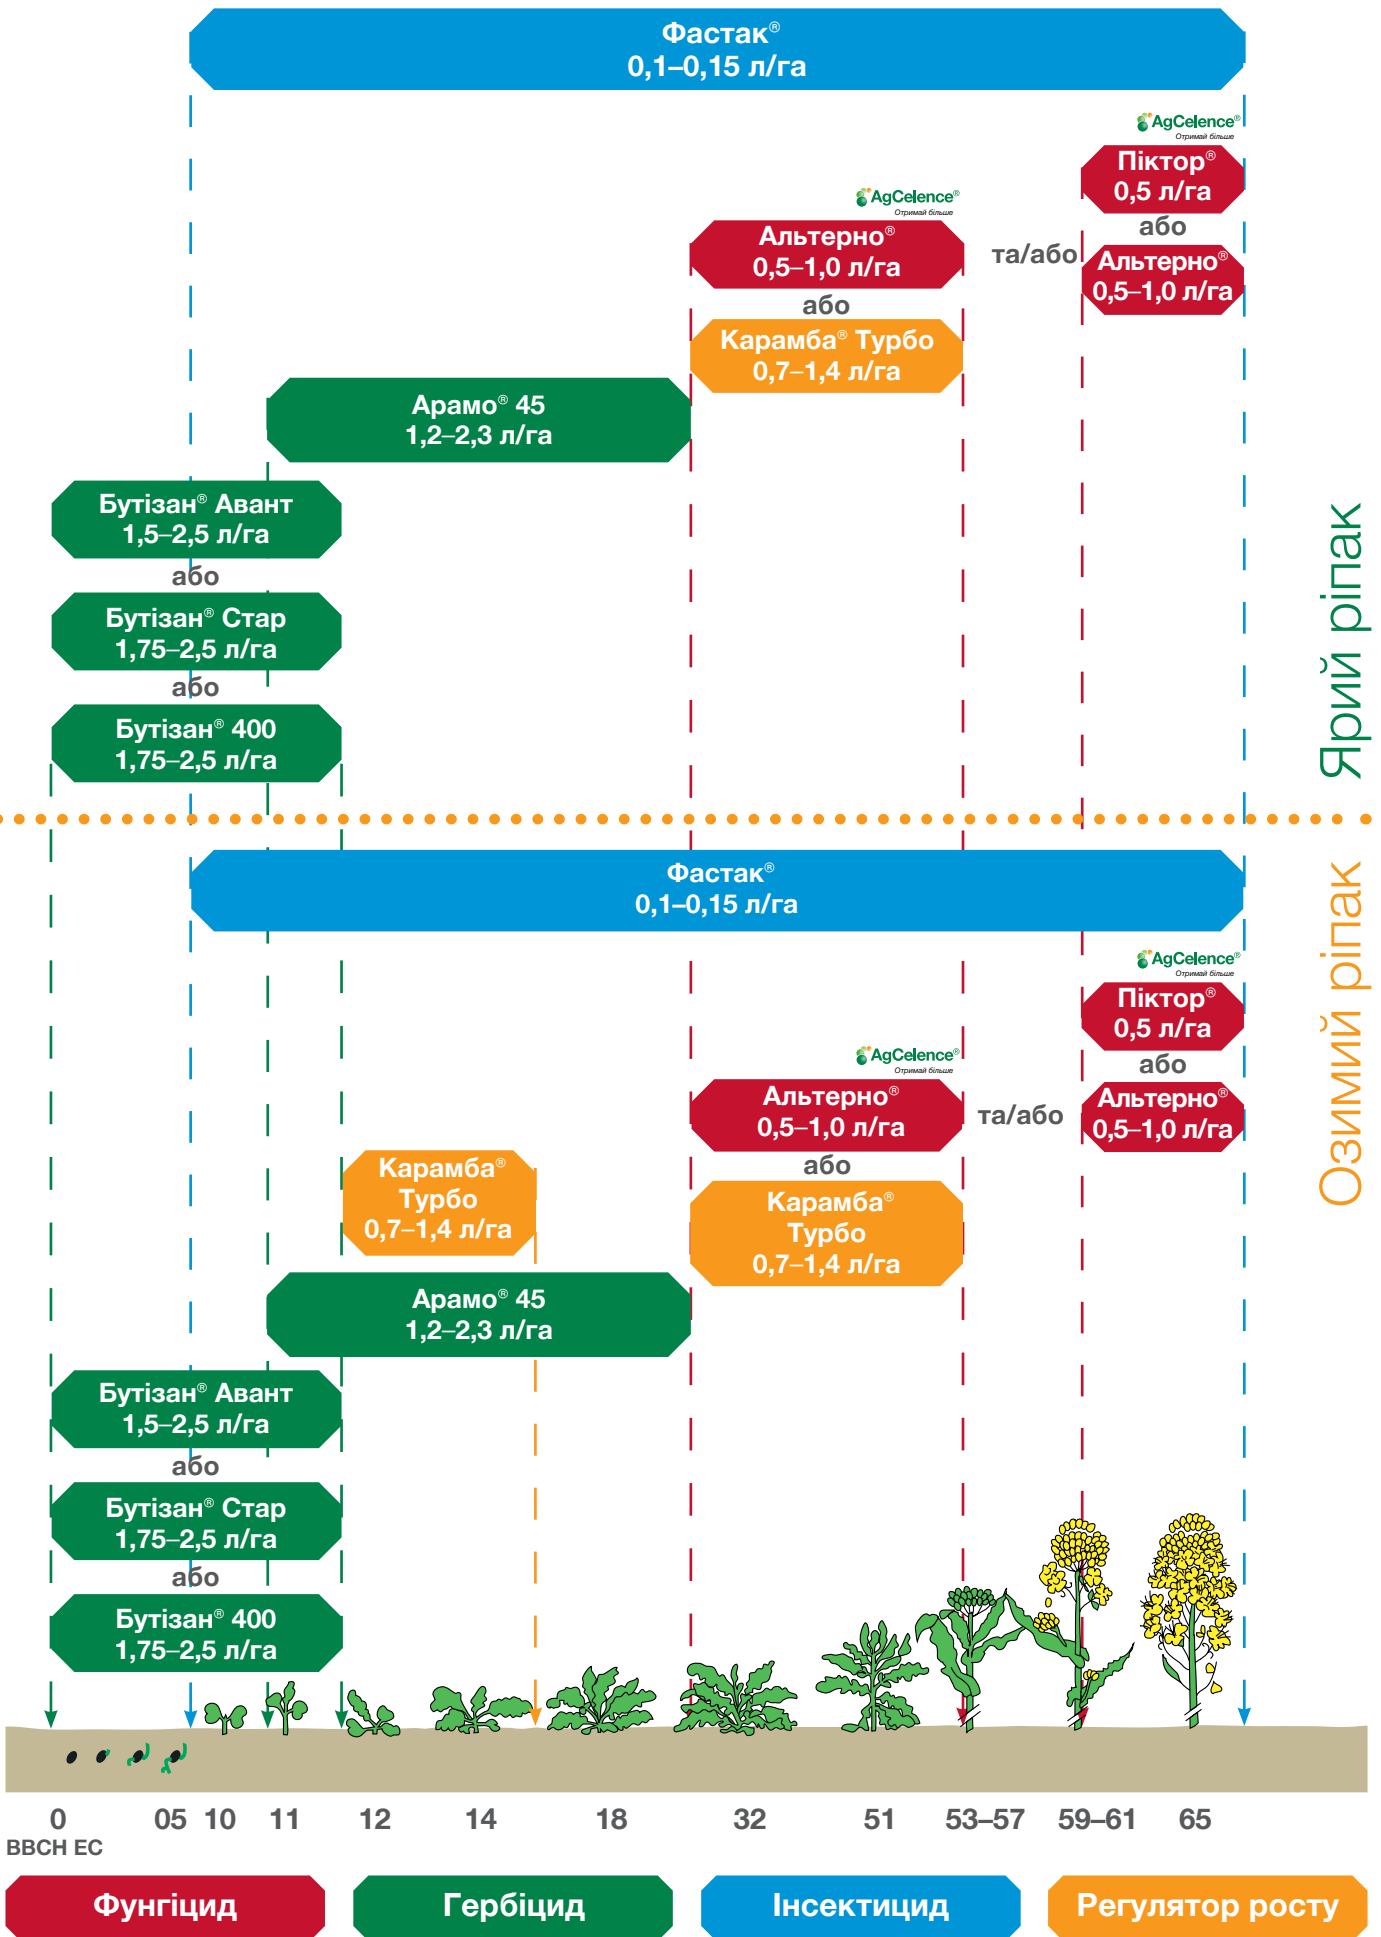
Фастак®
0,1–0,15 л/га

AgCelence®
Отримай більше
Піктор®
0,5 л/га
або
Альтерно®
0,5–1,0 л/га

AgCelence®
Отримай більше
Альтерно®
0,5–1,0 л/га
або
Карамба® Турбо
0,7–1,4 л/га

та/або

Арамо® 45
1,2–2,3 л/га

Бутізан® Авант
1,5–2,5 л/га
або
Бутізан® Стар
1,75–2,5 л/га
або
Бутізан® 400
1,75–2,5 л/га

Ярий ріпак

Фастак®
0,1–0,15 л/га

AgCelence®
Отримай більше
Піктор®
0,5 л/га
або
Альтерно®
0,5–1,0 л/га

AgCelence®
Отримай більше
Альтерно®
0,5–1,0 л/га
або
Карамба®
Турбо
0,7–1,4 л/га

та/або

Карамба®
Турбо
0,7–1,4 л/га

Арамо® 45
1,2–2,3 л/га

Бутізан® Авант
1,5–2,5 л/га
або
Бутізан® Стар
1,75–2,5 л/га
або
Бутізан® 400
1,75–2,5 л/га

Озимий ріпак

0 05 10 11 12 14 18 32 51 53–57 59–61 65
BBCH EC

Фунгіцид | Гербіцид | Інсектицид | Регулятор росту